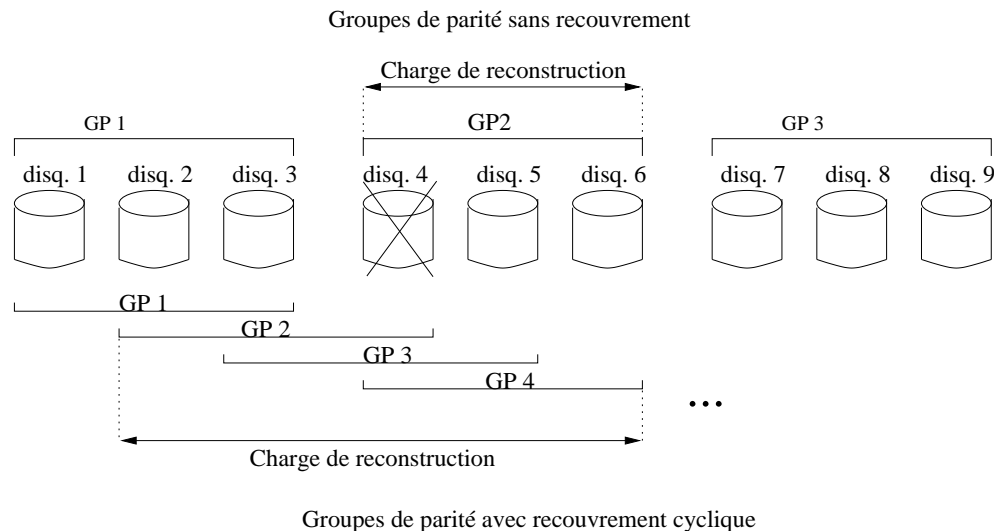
Groupes de parité sans recouvrement

Charge de reconstruction

GP 1

GP2

GP 3

disq. 1 disq. 2 disq. 3 disq. 4 disq. 5 disq. 6 disq. 7 disq. 8 disq. 9

GP 1

GP 2

GP 3

GP 4

...

Charge de reconstruction

Groupes de parité avec recouvrement cyclique